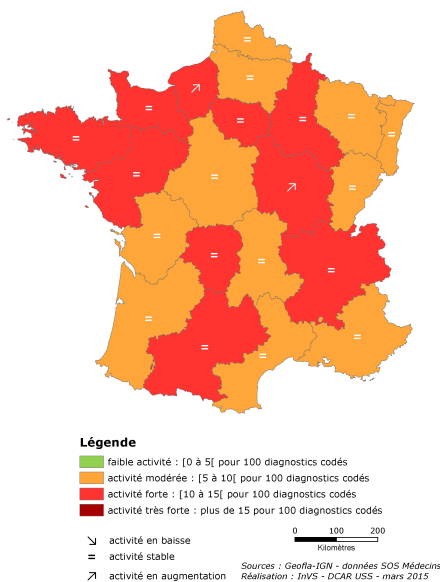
=
=
↗
=
=
=
=
=
=
=
↗
=
=
=
=
=
=
=
=
=
=

Légende
faible activité : [0 à 5[ pour 100 diagnostics codés
activité modérée : [5 à 10[ pour 100 diagnostics codés
activité forte : [10 à 15[ pour 100 diagnostics codés
activité très forte : plus de 15 pour 100 diagnostics codés

↘ activité en baisse
= activité stable
↗ activité en augmentation

0 100 200
Kilomètres

Sources : Geofla-IGN - données SOS Médecins
Réalisation : InVS - DCAR USS - mars 2015